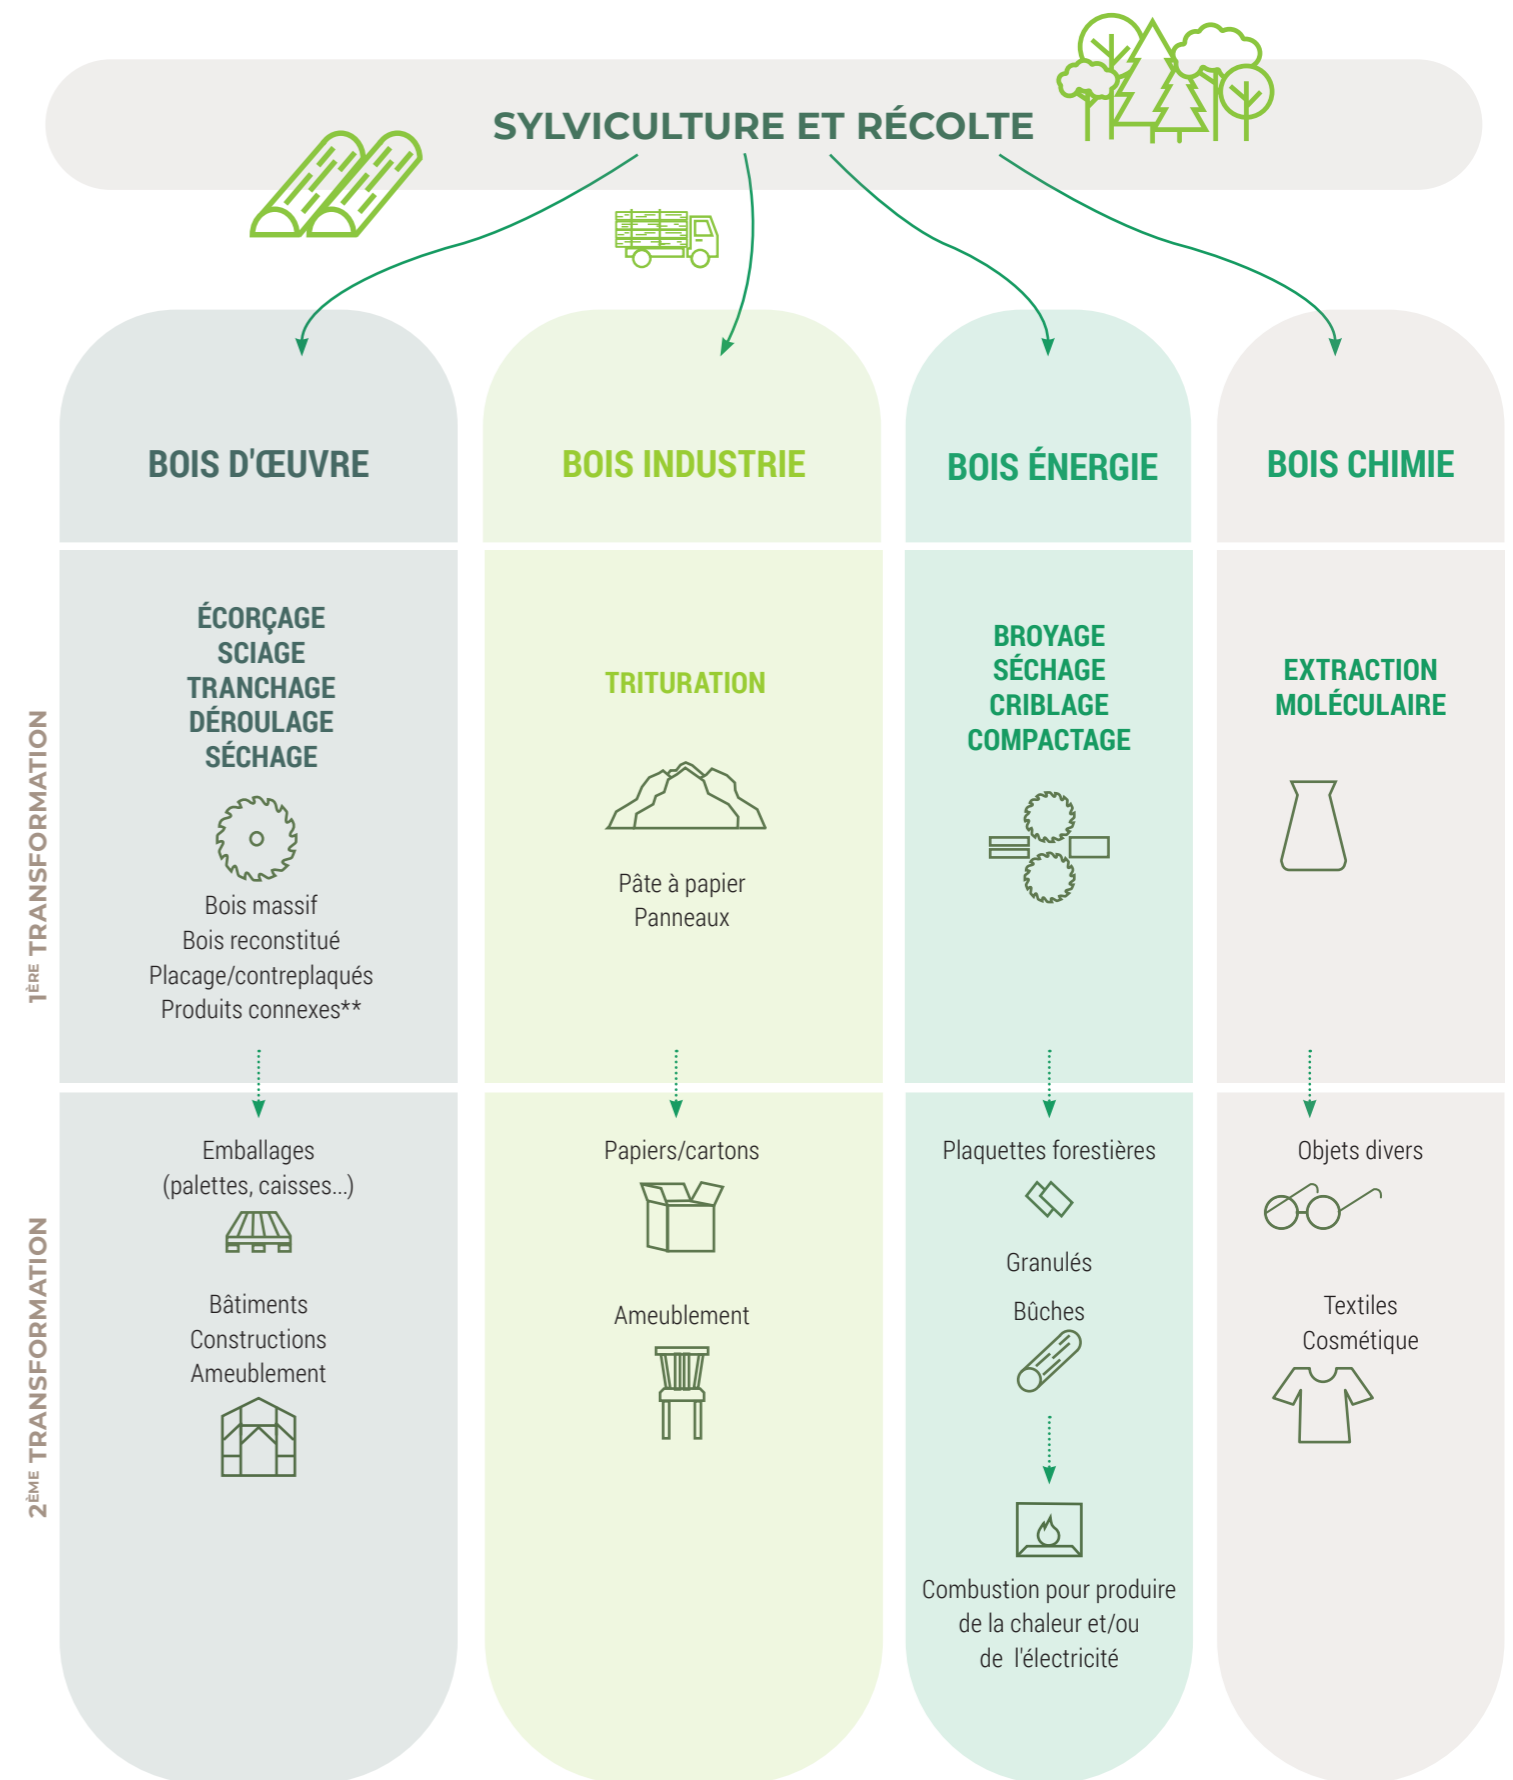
SYLVICULTURE ET RÉCOLTE

BOIS D'ŒUVRE

BOIS INDUSTRIE

BOIS ÉNERGIE

BOIS CHIMIE

1ÈRE TRANSFORMATION

ÉCORÇAGE
SCIAGE
TRANCHAGE
DÉROULAGE
SÉCHAGE

Bois massif
Bois reconstitué
Placage/contreplaqués
Produits connexes**

TRITURATION

Pâte à papier
Panneaux

BROYAGE
SÉCHAGE
CRIBLAGE
COMPACTAGE

EXTRACTION
MOLÉCULAIRE

2ÈME TRANSFORMATION

Emballages
(palettes, caisses...)

Bâtiments
Constructions
Ameublement

Papiers/cartons

Ameublement

Plaquettes forestières

Granulés

Bûches

Combustion pour produire de la chaleur et/ou de l'électricité

Objets divers

Textiles
Cosmétique